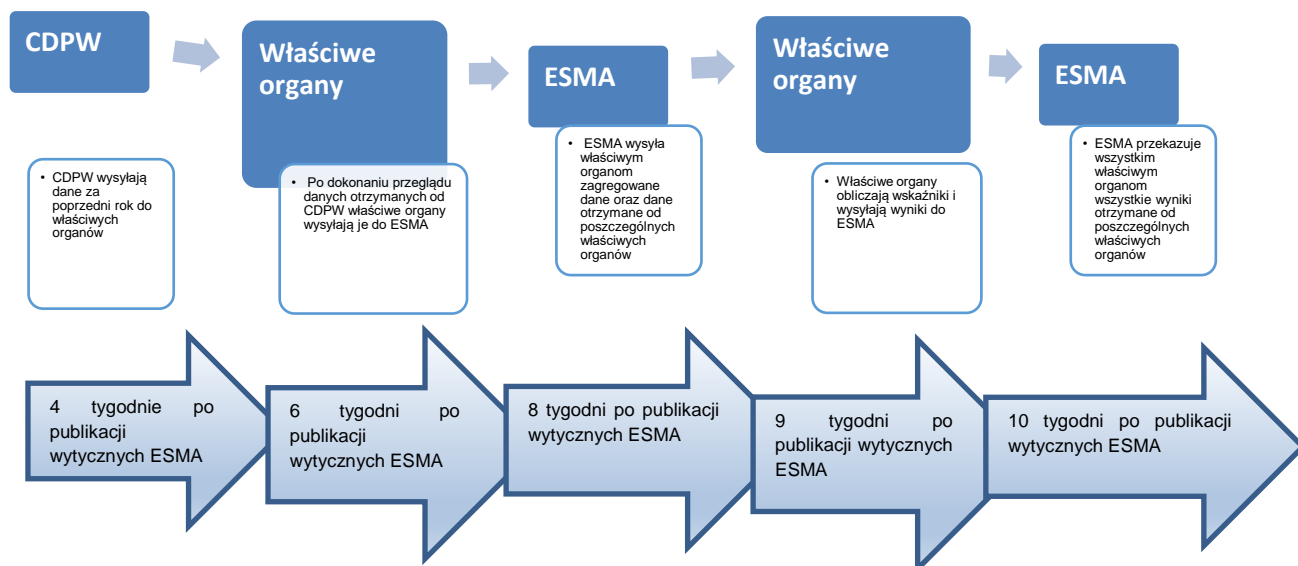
CDPW

Właściwe organy

ESMA

Właściwe organy

ESMA

• CDPW wysyłają dane za poprzedni rok do właściwych organów

• Po dokonaniu przeglądu danych otrzymanych od CDPW właściwe organy wysyłają je do ESMA

• ESMA wysyła właściwym organom zagregowane dane oraz dane otrzymane od poszczególnych właściwych organów

• Właściwe organy obliczają wskaźniki i wysyłają wyniki do ESMA

• ESMA przekazuje wszystkim właściwym organom wszystkie wyniki otrzymane od poszczególnych właściwych organów

4 tygodnie po publikacji wytycznych ESMA

6 tygodni po publikacji wytycznych ESMA

8 tygodni po publikacji wytycznych ESMA

9 tygodni po publikacji wytycznych ESMA

10 tygodni po publikacji wytycznych ESMA